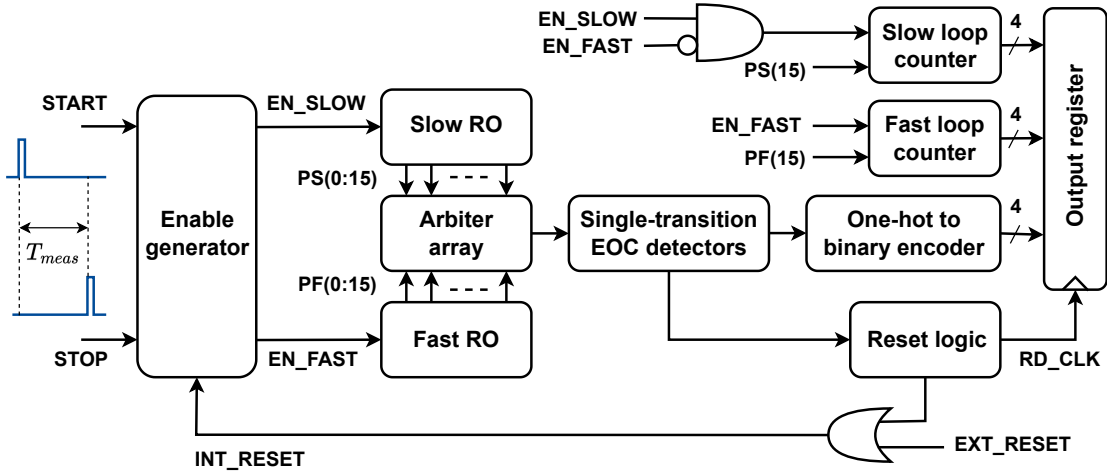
EN_SLOW
EN_FAST
Slow loop counter
4
PS(15)
Output register
START
EN_SLOW
Slow RO
EN_FAST
Fast loop counter
4
PF(15)
PS(0:15)
$T_{meas}$
Enable generator
Arbiter array
Single-transition EOC detectors
One-hot to binary encoder
4
PF(0:15)
Fast RO
Reset logic
STOP
EN_FAST
RD_CLK
INT_RESET
EXT_RESET